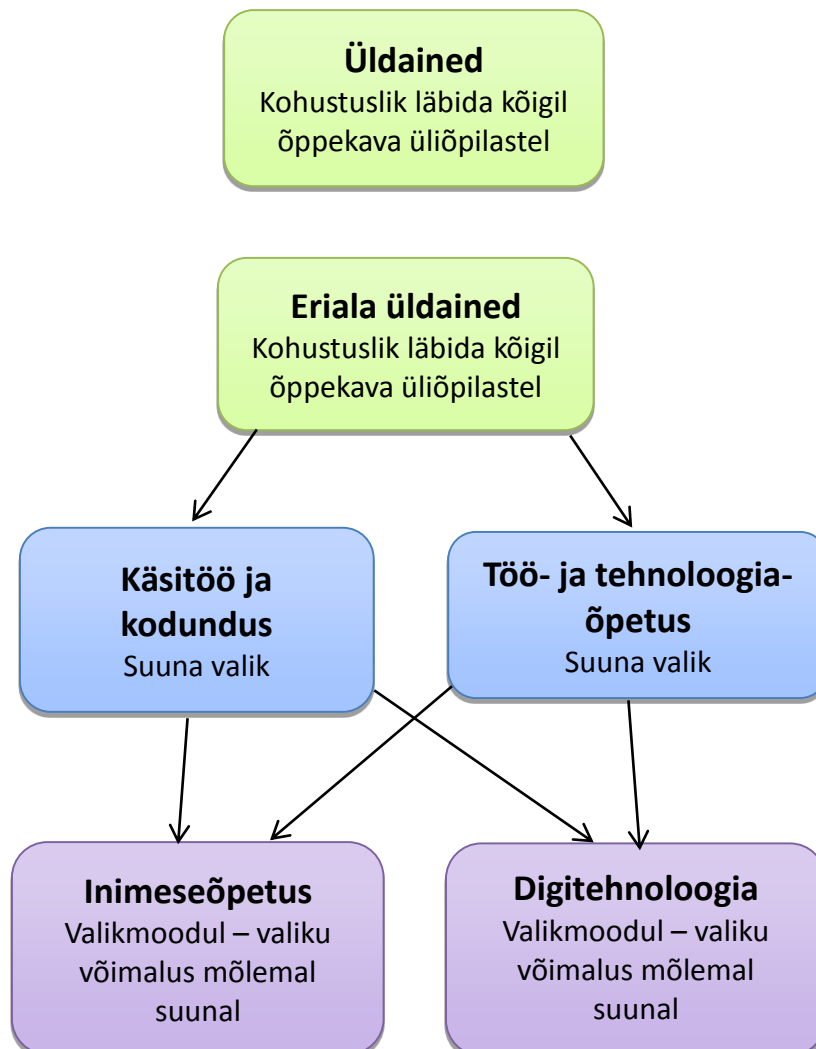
Üldained
Kohustuslik läbida kõigil õppekava üliõpilastel

Eriala üldained
Kohustuslik läbida kõigil õppekava üliõpilastel

Käsitöö ja kodundus
Suuna valik

Töö- ja tehnoloogiaõpetus
Suuna valik

Inimeseõpetus
Valikmoodul – valiku võimalus mõlemal suunal

Digitehnoloogia
Valikmoodul – valiku võimalus mõlemal suunal